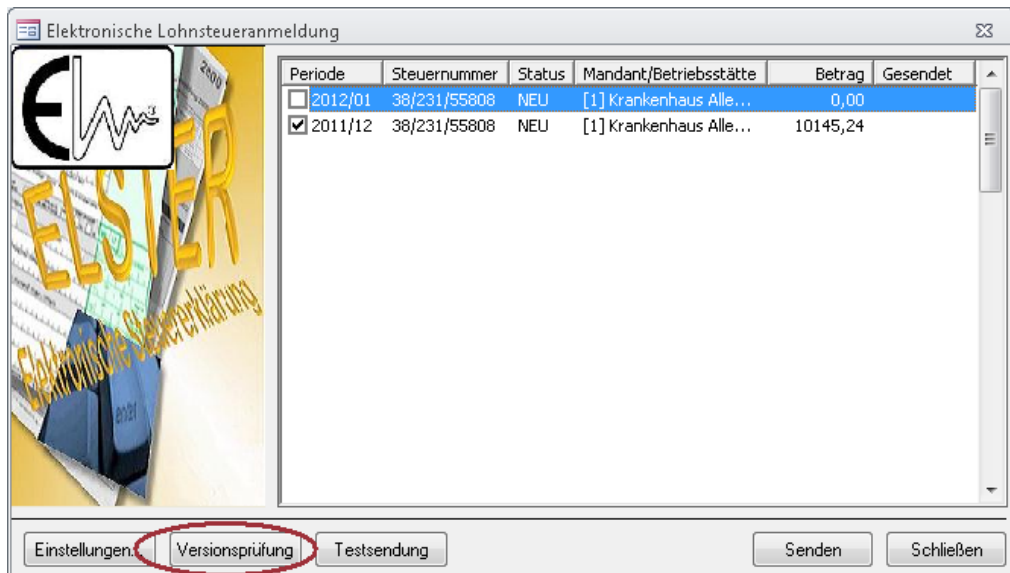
Elektronische Lohnsteueranmeldung

ELSTER
Elektronische Steuererklärung

| Periode | Steuernummer | Status | Mandant/Betriebsstätte | Betrag | Gesendet |
|---|---|---|---|---|---|
| 2012/01 | 38/231/55808 | NEU | [1] Krankenhaus Alle... | 0,00 | |
| 2011/12 | 38/231/55808 | NEU | [1] Krankenhaus Alle... | 10145,24 | |

Einstellungen... Versionsprüfung Testsendung Senden Schließen